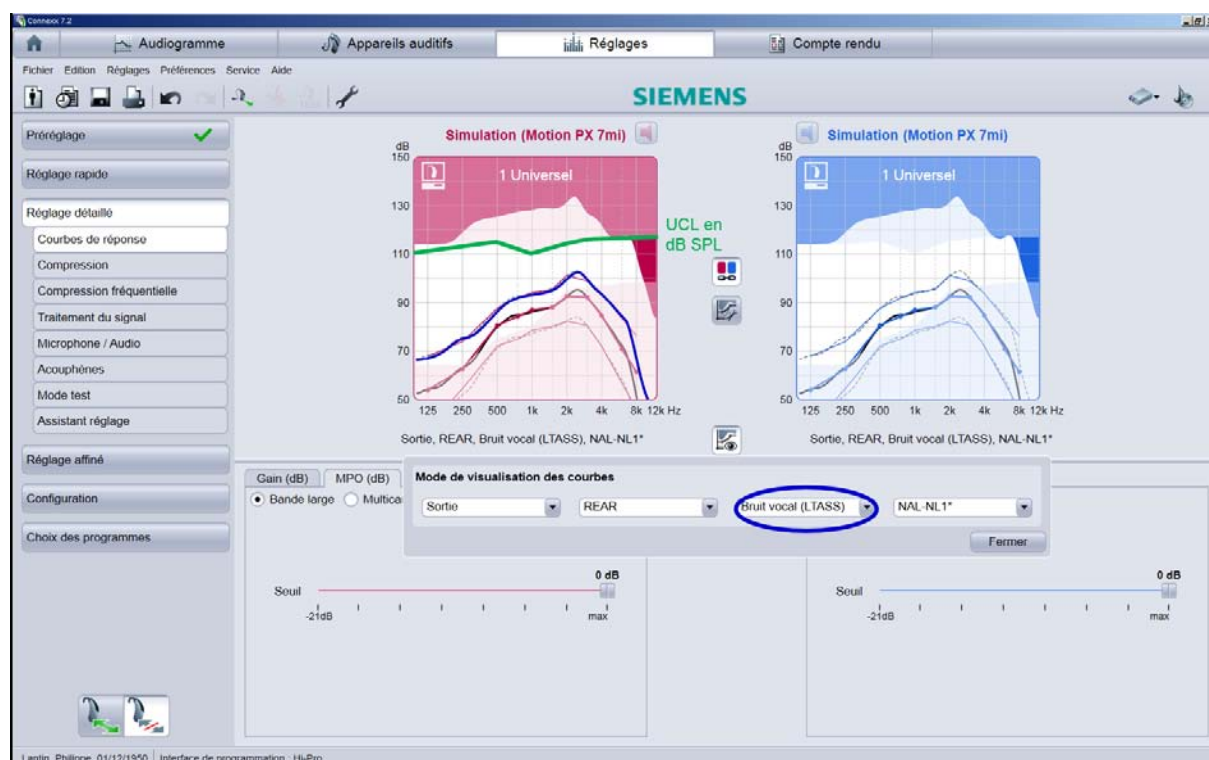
Connexx 7.2

Audiogramme
Appareils auditifs
Réglages
Compte rendu

Fichier Edition Réglages Préférences Service Aide

SIEMENS

Préréglage
Réglage rapide
Réglage détaillé
Courbes de réponse
Compression
Compression fréquentielle
Traitement du signal
Microphone / Audio
Acouphènes
Mode test
Assistant réglage
Réglage affiné
Configuration
Choix des programmes

Simulation (Motion PX 7mi)
dB
150
1 Universel
130
110
90
70
50
125 250 500 1k 2k 4k 8k 12k Hz
UCL en dB SPL
Sortie, REAR, Bruit vocal (LTASS), NAL-NL1*

Simulation (Motion PX 7mi)
dB
150
1 Universel
130
110
90
70
50
125 250 500 1k 2k 4k 8k 12k Hz
Sortie, REAR, Bruit vocal (LTASS), NAL-NL1*

Gain (dB) MPO (dB)
Bande large Multica

Mode de visualisation des courbes
Sortie
REAR
Bruit vocal (LTASS)
NAL-NL1*
Fermer

0 dB
Seuil
-21dB
max

0 dB
Seuil
-21dB
max

Lantin, Philippe, 01/12/1950 | Interface de programmation : Hi-Pro